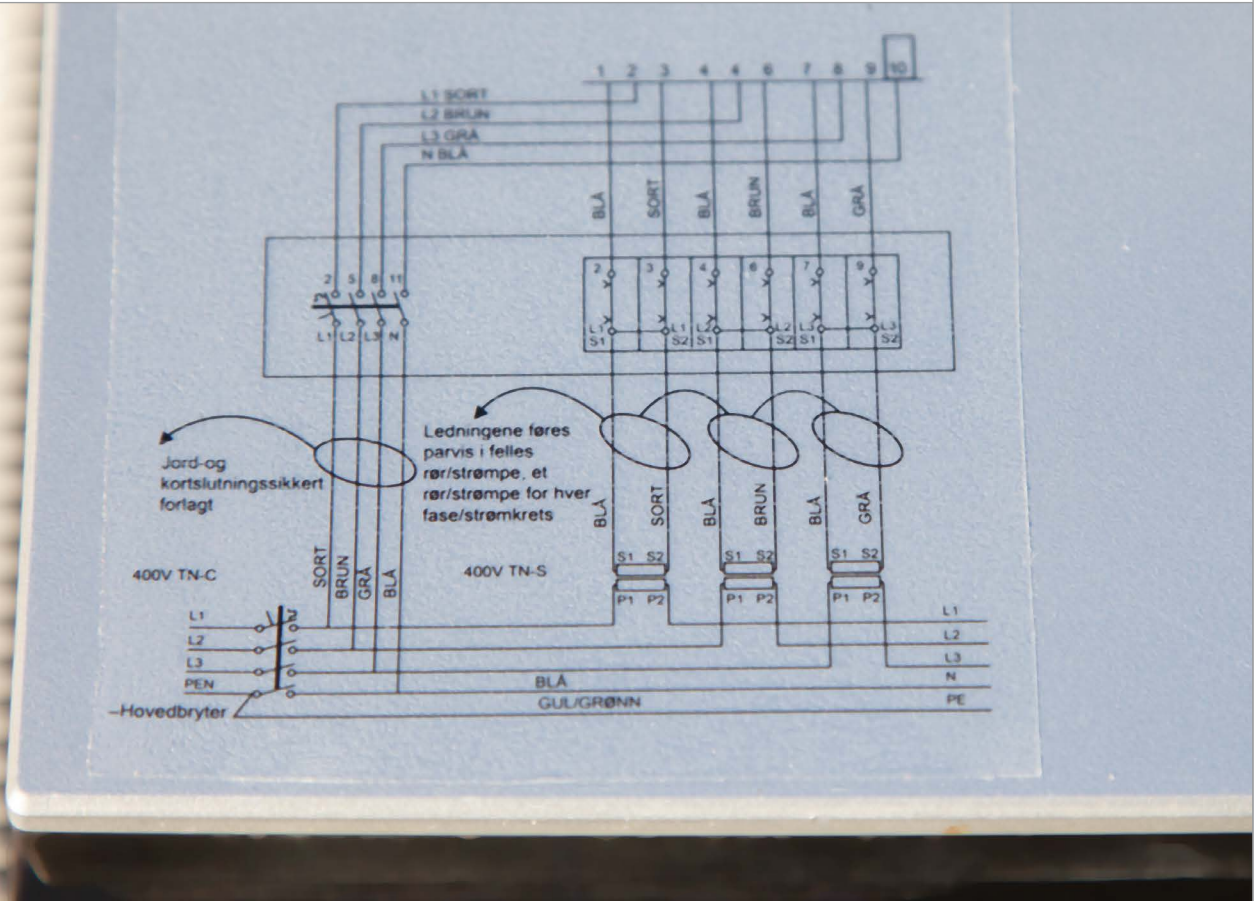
1 2 3 4 4 6 7 8 9 10

L1 SORT
L2 BRUN
L3 GRÅ
N BLÅ

BLÅ SORT BLÅ BRUN BLÅ GRÅ

2 5 8 11
L1 L2 L3 N

2 3 4 6 7 9
L1 S1 L1 S2 L2 S1 L2 S2 L3 S1 L3 S2

Jord-og kortslutningssikkert forlagt

Ledningene føres parvis i felles rør/strømpe, et rør/strømpe for hver fase/strømkrets

BLÅ SORT BLÅ BRUN BLÅ GRÅ

S1 S2 S1 S2 S1 S2
P1 P2 P1 P2 P1 P2

400V TN-C

SORT BRUN GRÅ BLÅ

400V TN-S

L1
L2
L3
PEN
–Hovedbryter

BLÅ
GUL/GRØNN

L1
L2
L3
N
PE